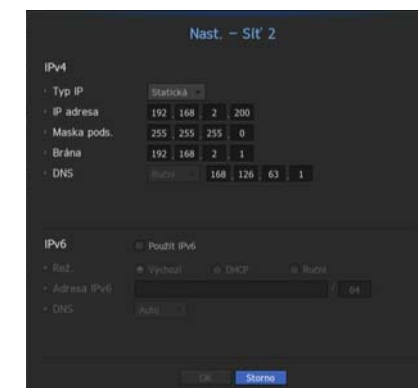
Nast. – Síť 2

IPv4

Typ IP Statická

IP adresa 192 168 2 200

Maska pods. 255 255 255 0

Brána 192 168 2 1

DNS Ruční 168 126 63 1

IPv6 Použít IPv6

Rež. Výchozí DHCP Ruční

Adresa IPv6 / 64

DNS Auto

OK Storno